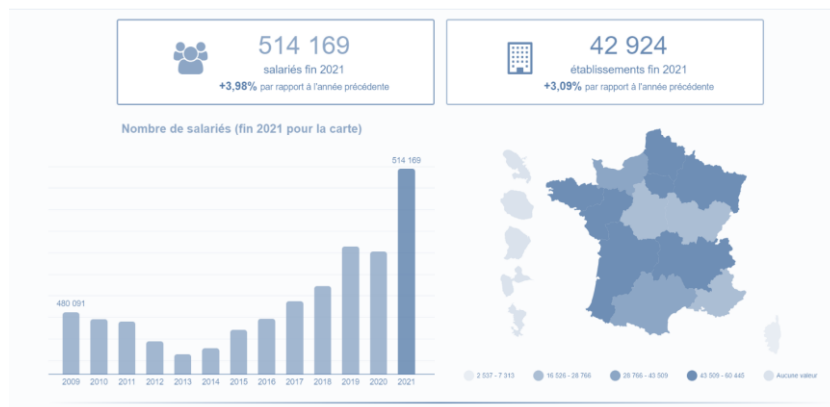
514 169
salariés fin 2021
+3,98% par rapport à l'année précédente

42 924
établissements fin 2021
+3,09% par rapport à l'année précédente

Nombre de salariés (fin 2021 pour la carte)

480 091
514 169

2009 2010 2011 2012 2013 2014 2015 2016 2017 2018 2019 2020 2021

2 537 - 7 313
16 026 - 28 766
28 766 - 43 509
43 509 - 60 445
Aucune valeur